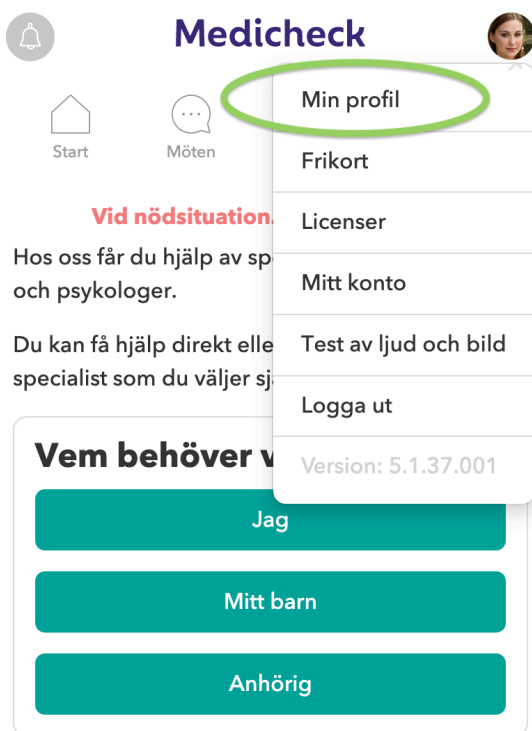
Medicheck

Start

Möten

Min profil

Frikort

Licenser

Mitt konto

Test av ljud och bild

Logga ut

Version: 5.1.37.001

Vid nödsituation.

Hos oss får du hjälp av spe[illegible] och psykologer.

Du kan få hjälp direkt elle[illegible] specialist som du väljer sj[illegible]

Vem behöver v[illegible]

Jag

Mitt barn

Anhörig